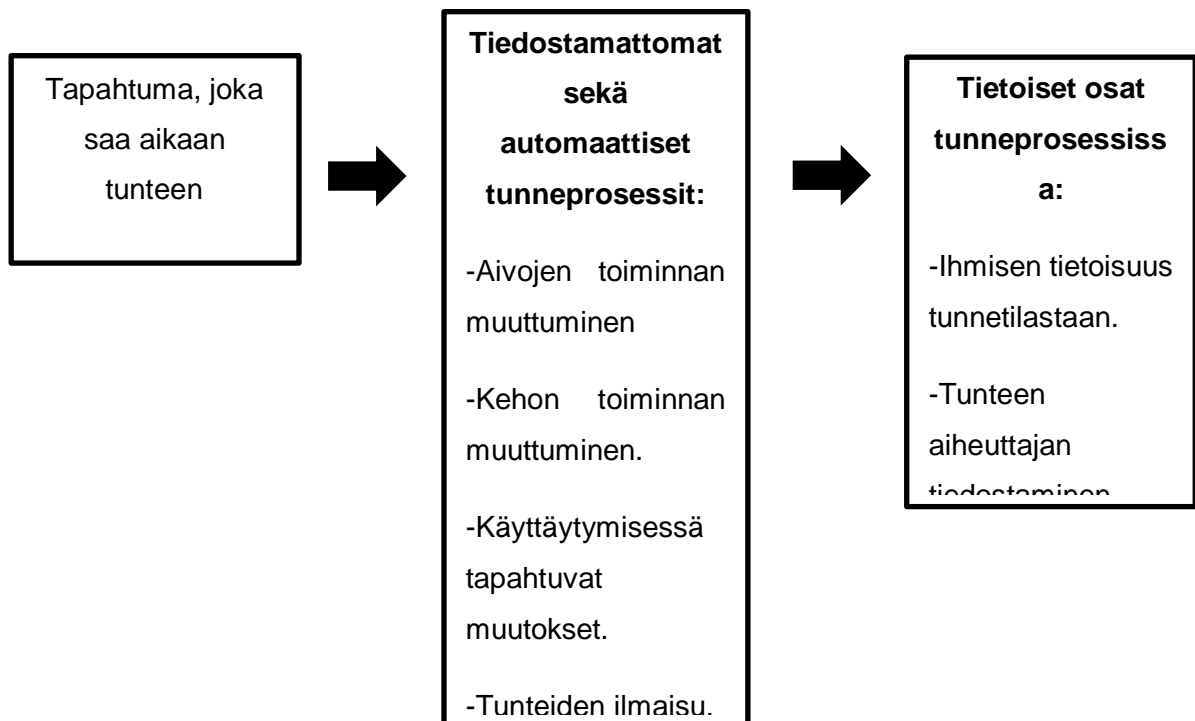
Tapahtuma, joka saa aikaan tunteen

**Tiedostamattomat sekä automaattiset tunneprosessit:**

-Aivojen toiminnan muuttuminen

-Kehon toiminnan muuttuminen.

-Käyttäytymisessä tapahtuvat muutokset.

-Tunteiden ilmaisu.

**Tietoiset osat tunneprosessissa:**

-Ihmisen tietoisuus tunnetilastaan.

-Tunteen aiheuttajan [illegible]